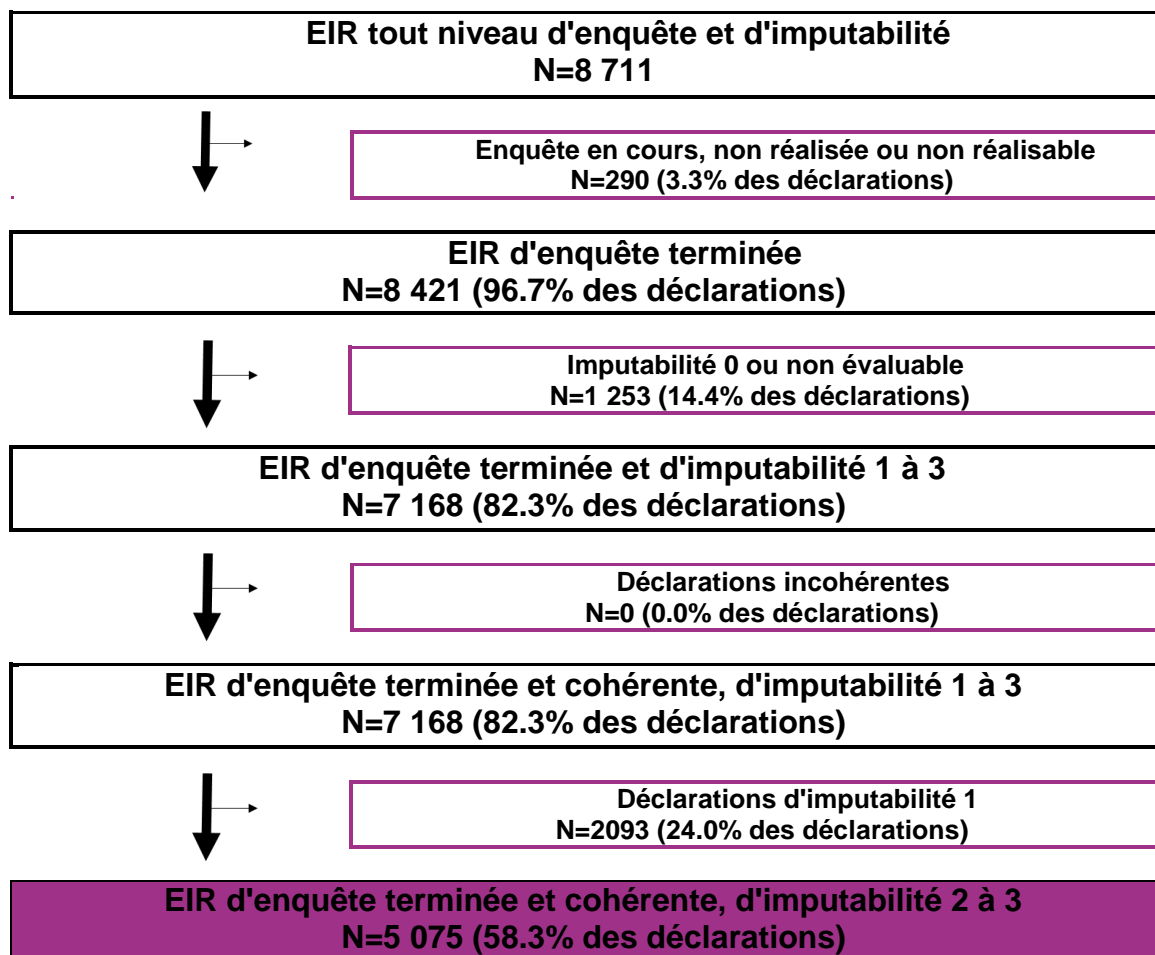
EIR tout niveau d'enquête et d'imputabilité
N=8 711

Enquête en cours, non réalisée ou non réalisable
N=290 (3.3% des déclarations)

EIR d'enquête terminée
N=8 421 (96.7% des déclarations)

Imputabilité 0 ou non évaluable
N=1 253 (14.4% des déclarations)

EIR d'enquête terminée et d'imputabilité 1 à 3
N=7 168 (82.3% des déclarations)

Déclarations incohérentes
N=0 (0.0% des déclarations)

EIR d'enquête terminée et cohérente, d'imputabilité 1 à 3
N=7 168 (82.3% des déclarations)

Déclarations d'imputabilité 1
N=2093 (24.0% des déclarations)

EIR d'enquête terminée et cohérente, d'imputabilité 2 à 3
N=5 075 (58.3% des déclarations)